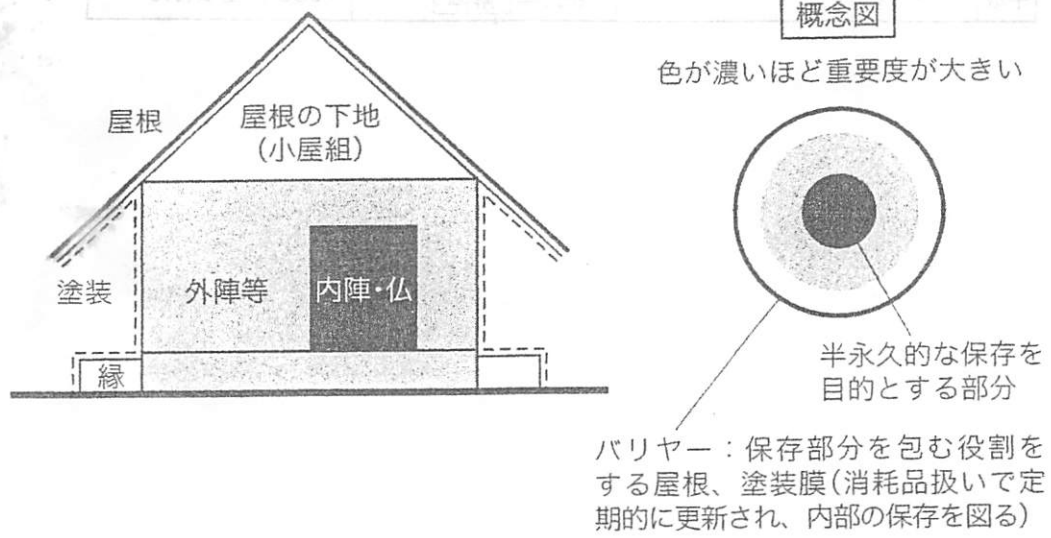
概念図

色が濃いほど重要度が大きい

屋根

屋根の下地
(小屋組)

塗装

外陣等

内陣・仏

縁

半永久的な保存を目的とする部分

バリヤー：保存部分を包む役割をする屋根、塗装膜(消耗品扱いで定期的に更新され、内部の保存を図る)